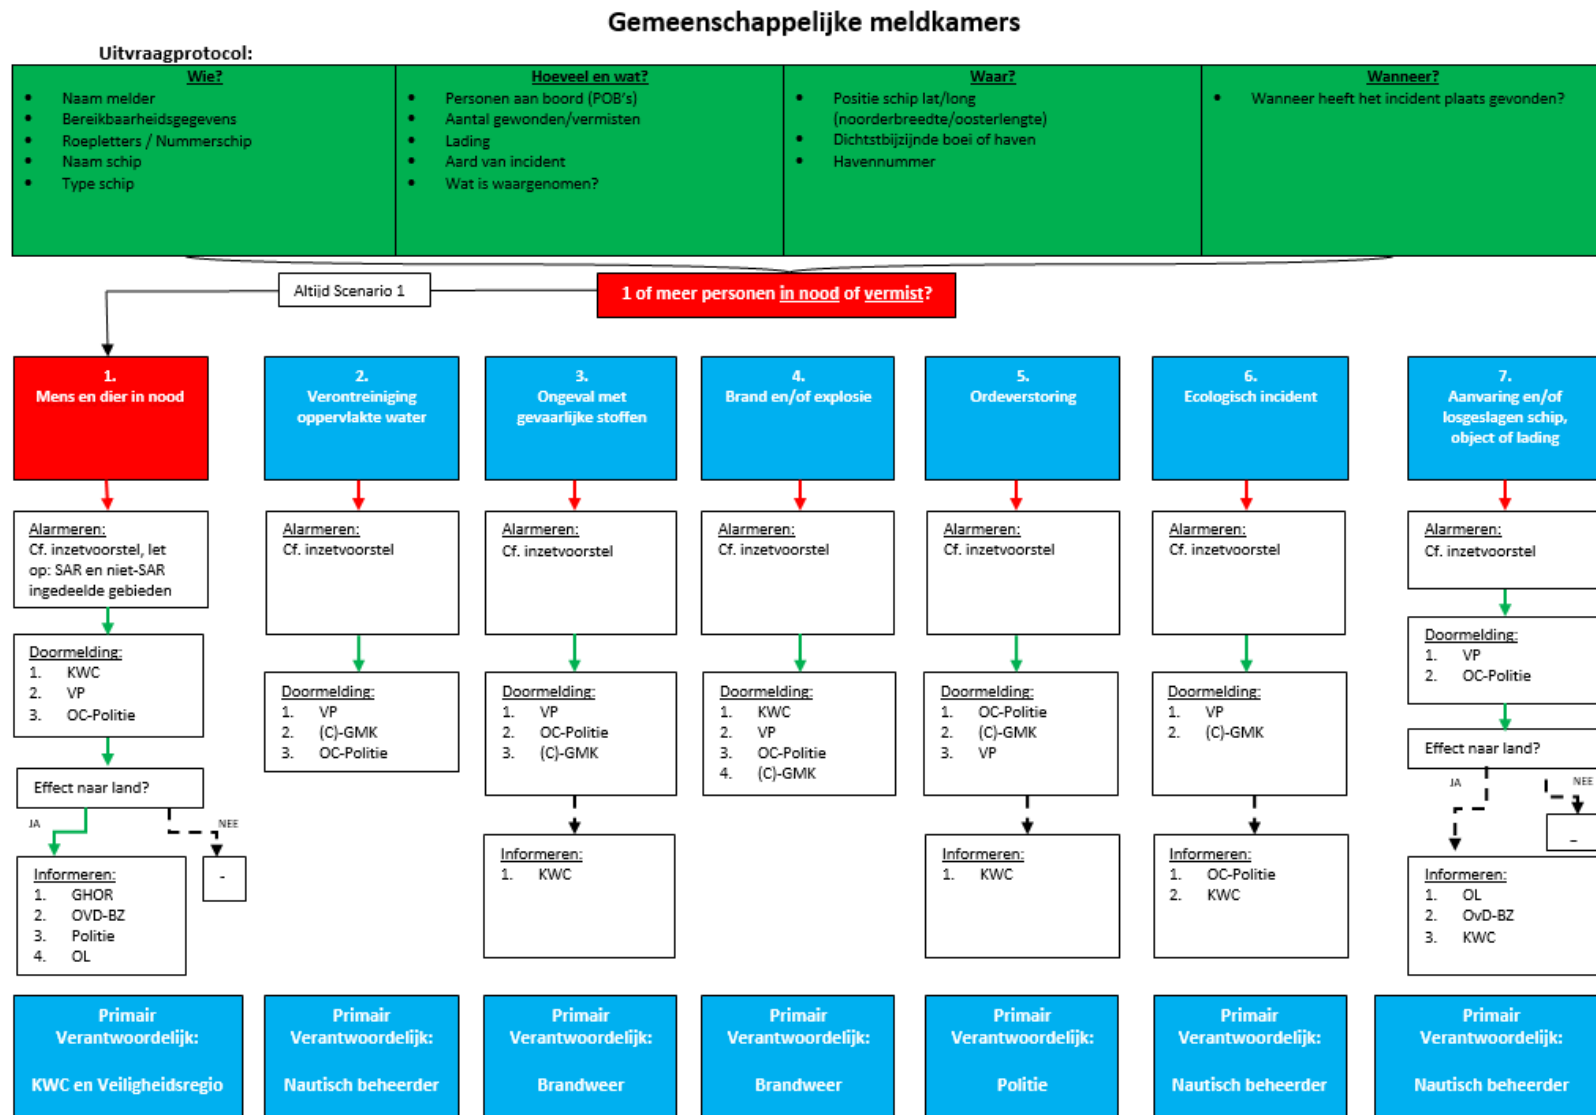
Gemeenschappelijke meldkamers

Uitvraagprotocol:

| Wie? | Hoeveel en wat? | Waar? | Wanneer? |
|---|---|---|---|
| • Naam melder • Bereikbaarheidsgegevens • Roepletters / Nummerschip • Naam schip • Type schip | • Personen aan boord (POB's) • Aantal gewonden/vermisten • Lading • Aard van incident • Wat is waargenomen? | • Positie schip lat/long (noorderbreedte/oosterlengte) • Dichtstbijzijnde boei of haven • Havennummer | • Wanneer heeft het incident plaats gevonden? |

Altijd Scenario 1

1 of meer personen in nood of vermist?

1. Mens en dier in nood

Alarmeren: Cf. inzetvoorstel, let op: SAR en niet-SAR ingedeelde gebieden

Doormelding:
1. KWC
2. VP
3. OC-Politie

Effect naar land?

JA

NEE

Informeren:
1. GHOR
2. OVD-BZ
3. Politie
4. OL

-

Primair Verantwoordelijk: KWC en Veiligheidsregio

2. Verontreiniging oppervlakte water

Alarmeren: Cf. inzetvoorstel

Doormelding:
1. VP
2. (C)-GMK
3. OC-Politie

Primair Verantwoordelijk: Nautisch beheerder

3. Ongeval met gevaarlijke stoffen

Alarmeren: Cf. inzetvoorstel

Doormelding:
1. VP
2. OC-Politie
3. (C)-GMK

Informeren:
1. KWC

Primair Verantwoordelijk: Brandweer

4. Brand en/of explosie

Alarmeren: Cf. inzetvoorstel

Doormelding:
1. KWC
2. VP
3. OC-Politie
4. (C)-GMK

Primair Verantwoordelijk: Brandweer

5. Ordeverstoring

Alarmeren: Cf. inzetvoorstel

Doormelding:
1. OC-Politie
2. (C)-GMK
3. VP

Informeren:
1. KWC

Primair Verantwoordelijk: Politie

6. Ecologisch incident

Alarmeren: Cf. inzetvoorstel

Doormelding:
1. VP
2. (C)-GMK

Informeren:
1. OC-Politie
2. KWC

Primair Verantwoordelijk: Nautisch beheerder

7. Aanvaring en/of losgeslagen schip, object of lading

Alarmeren: Cf. inzetvoorstel

Doormelding:
1. VP
2. OC-Politie

Effect naar land?

JA

NEE

-

Informeren:
1. OL
2. OvD-BZ
3. KWC

Primair Verantwoordelijk: Nautisch beheerder